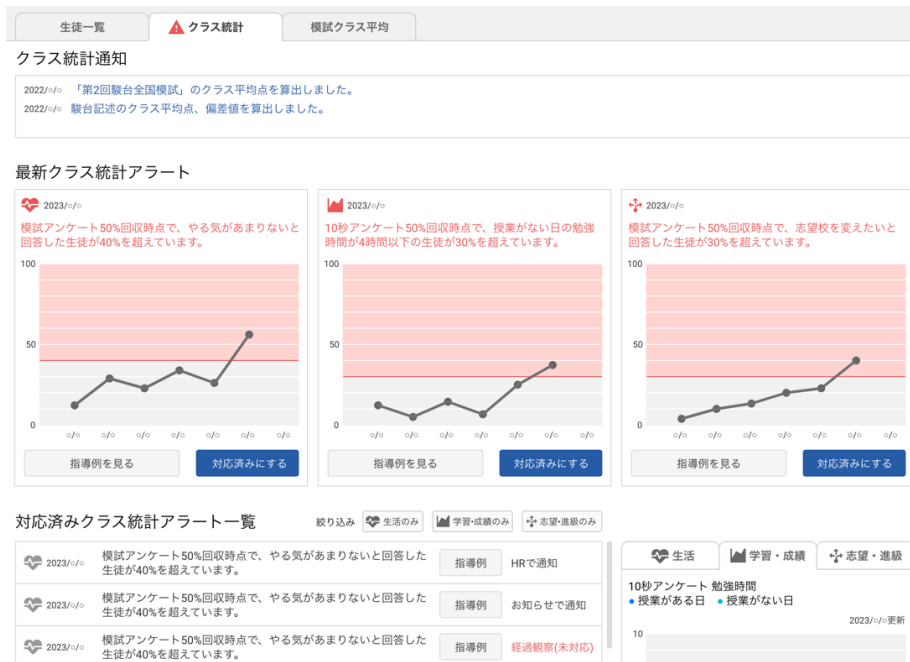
生徒一覧 クラス統計 模試クラス平均

クラス統計通知

2022/○/○ 「第2回駿台全国模試」のクラス平均点を算出しました。
2022/○/○ 駿台記述のクラス平均点、偏差値を算出しました。

最新クラス統計アラート

2023/○/○
模試アンケート50%回収時点で、やる気があまりないと回答した生徒が40%を超えています。
100
50
0
○/○ ○/○ ○/○ ○/○ ○/○ ○/○ ○/○
指導例を見る 対応済みにする

2023/○/○
10秒アンケート50%回収時点で、授業がない日の勉強時間が4時間以下の生徒が30%を超えています。
100
50
0
○/○ ○/○ ○/○ ○/○ ○/○ ○/○ ○/○
指導例を見る 対応済みにする

2023/○/○
模試アンケート50%回収時点で、志望校を変えたいと回答した生徒が30%を超えています。
100
50
0
○/○ ○/○ ○/○ ○/○ ○/○ ○/○ ○/○
指導例を見る 対応済みにする

対応済みクラス統計アラート一覧
絞り込み 生活のみ 学習・成績のみ 志望・進級のみ

2023/○/○ 模試アンケート50%回収時点で、やる気があまりないと回答した生徒が40%を超えています。 指導例 HRで通知
2023/○/○ 模試アンケート50%回収時点で、やる気があまりないと回答した生徒が40%を超えています。 指導例 お知らせで通知
2023/○/○ 模試アンケート50%回収時点で、やる気があまりないと回答した生徒が40%を超えています。 指導例 経過観察(未対応)

生活 学習・成績 志望・進級
10秒アンケート 勉強時間
● 授業がある日 ● 授業がない日
2023/○/○更新
10